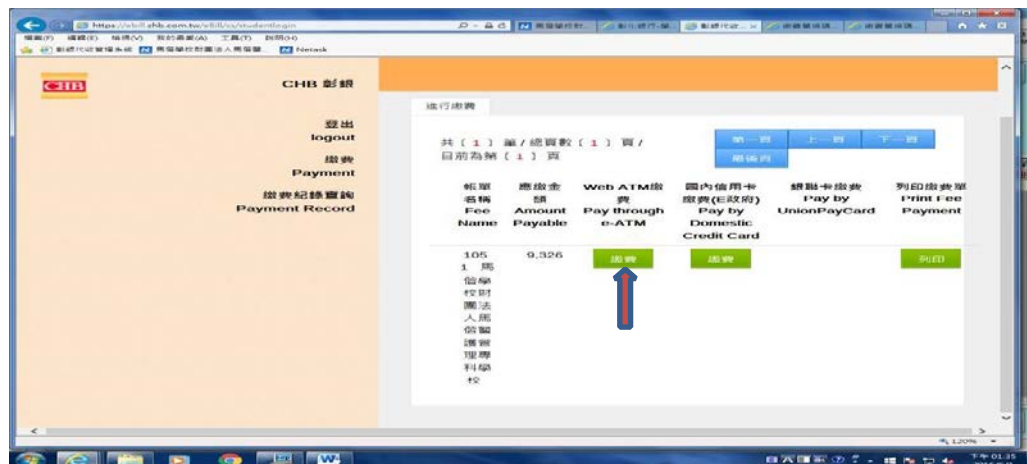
https://ebill.chb.com.tw/eBill/cs/studentlogin

檔案(F) 編輯(E) 檢視(V) 我的最愛(A) 工具(T) 說明(H)

CHB

CHB 彰銀

登出
logout
繳費
Payment
繳費紀錄查詢
Payment Record

進行繳費

共 [ 1 ] 筆 / 總頁數 [ 1 ] 頁 / 目前為第 [ 1 ] 頁

第一頁 上一頁 下一頁 最後頁

| 帳單名稱 Fee Name | 應繳金額 Amount Payable | Web ATM繳費 Pay through e-ATM | 國內信用卡繳費(E政府) Pay by Domestic Credit Card | 銀聯卡繳費 Pay by UnionPayCard | 列印繳費單 Print Fee Payment |
|---|---|---|---|---|---|
| 105 1 馬偕學校財團法人馬偕醫護管理專科學校 | 9,326 | 繳費 | 繳費 | | 列印 |

120%

下午 01:35